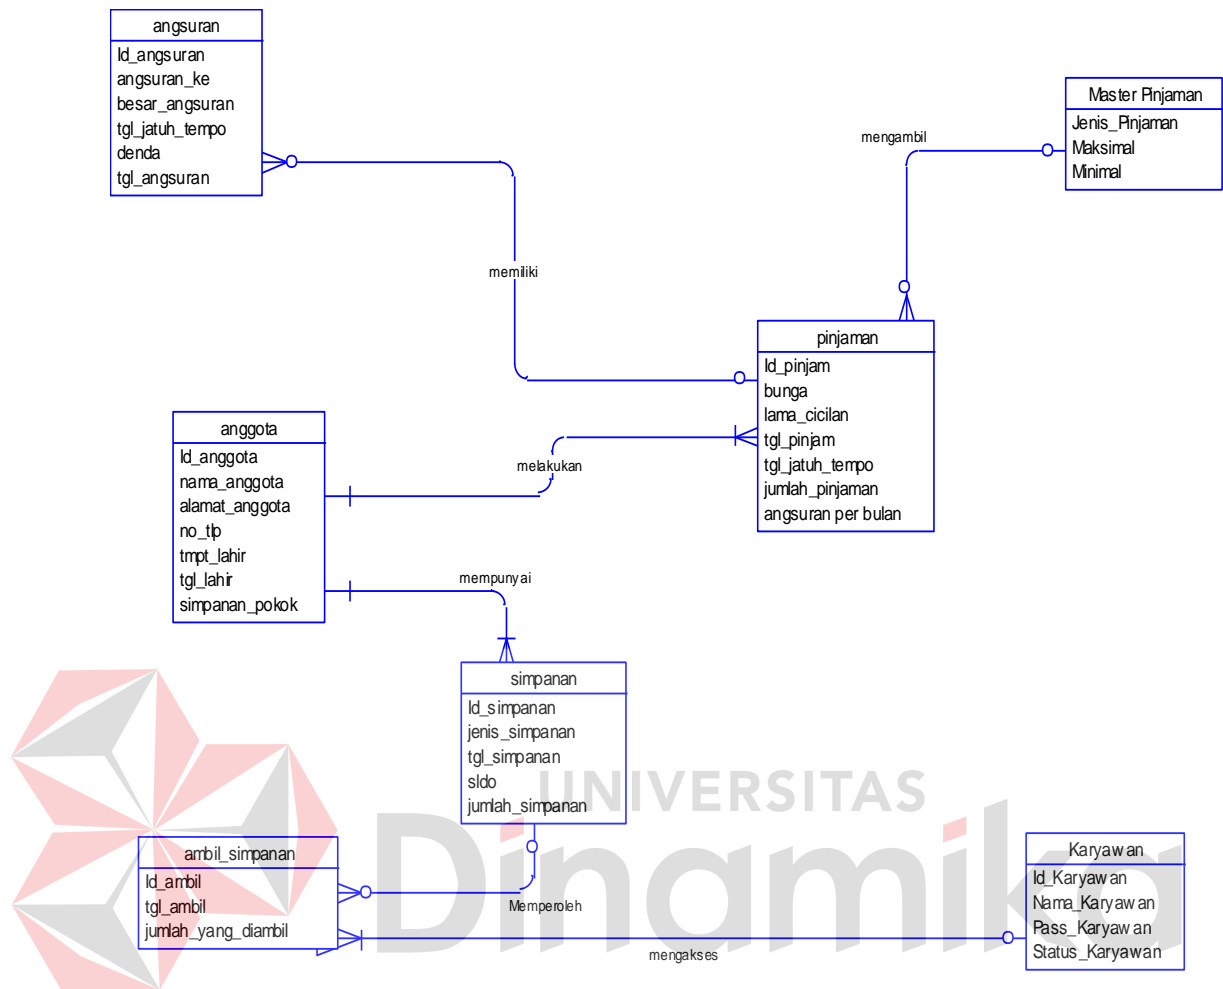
angsuran
Id_angsuran
angsuran_ke
besar_angsuran
tgl_jatuh_tempo
denda
tgl_angsuran

Master Pinjaman
Jenis_Pinjaman
Maksimal
Minimal

mengambil

memiliki

pinjaman
Id_pinjam
bunga
lama_cicilan
tgl_pinjam
tgl_jatuh_tempo
jumlah_pinjaman
angsuran per bulan

anggota
Id_anggota
nama_anggota
alamat_anggota
no_tlp
tmpt_lahir
tgl_lahir
simpanan_pokok

melakukan

mempunyai

simpanan
Id_simpanan
jenis_simpanan
tgl_simpanan
sldo
jumlah_simpanan

UNIVERSITAS
Dinamika

ambil_simpanan
Id_ambil
tgl_ambil
jumlah_yang_diambil

Memperoleh

Karyawan
Id_Karyawan
Nama_Karyawan
Pass_Karyawan
Status_Karyawan

mengakses